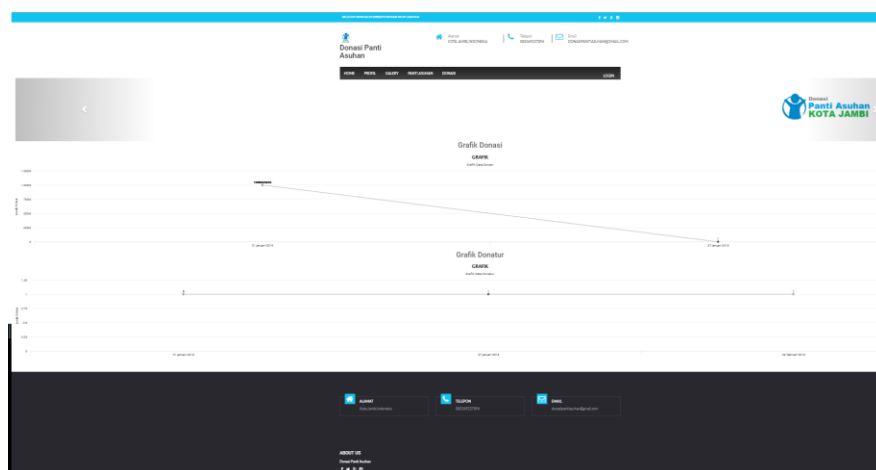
Donasi Panti Asuhan

Alamat
KOTA JAMBI, INDONESIA

Telepon

Email

HOME PROFIL GALERY PANTI ASUHAN DONASI

LOGIN

Donasi
Panti Asuhan
KOTA JAMBI

Grafik Donasi

GRAFIK

Grafik Data Donasi

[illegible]

Grafik Donatur

GRAFIK

Grafik Data Donatur

ALAMAT

TELEPON

EMAIL

ABOUT US

Donasi Panti Asuhan